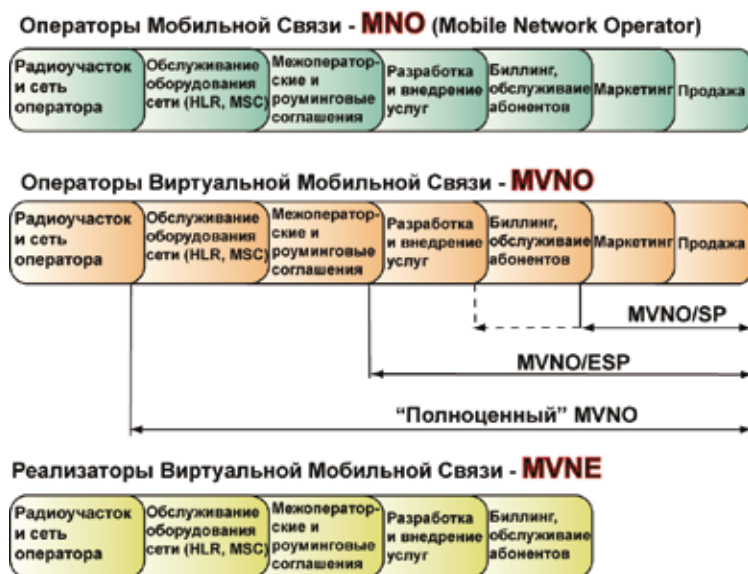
Операторы Мобильной Связи - MNO (Mobile Network Operator)

Радиоучасток и сеть оператора

Обслуживание оборудования сети (HLR, MSC)

Межоператорские и роуминговые соглашения

Разработка и внедрение услуг

Биллинг, обслуживание абонентов

Маркетинг

Продажа

Операторы Виртуальной Мобильной Связи - MVNO

Радиоучасток и сеть оператора

Обслуживание оборудования сети (HLR, MSC)

Межоператорские и роуминговые соглашения

Разработка и внедрение услуг

Биллинг, обслуживание абонентов

Маркетинг

Продажа

MVNO/SP

MVNO/ESP

"Полноценный" MVNO

Реализаторы Виртуальной Мобильной Связи - MVNE

Радиоучасток и сеть оператора

Обслуживание оборудования сети (HLR, MSC)

Межоператорские и роуминговые соглашения

Разработка и внедрение услуг

Биллинг, обслуживание абонентов